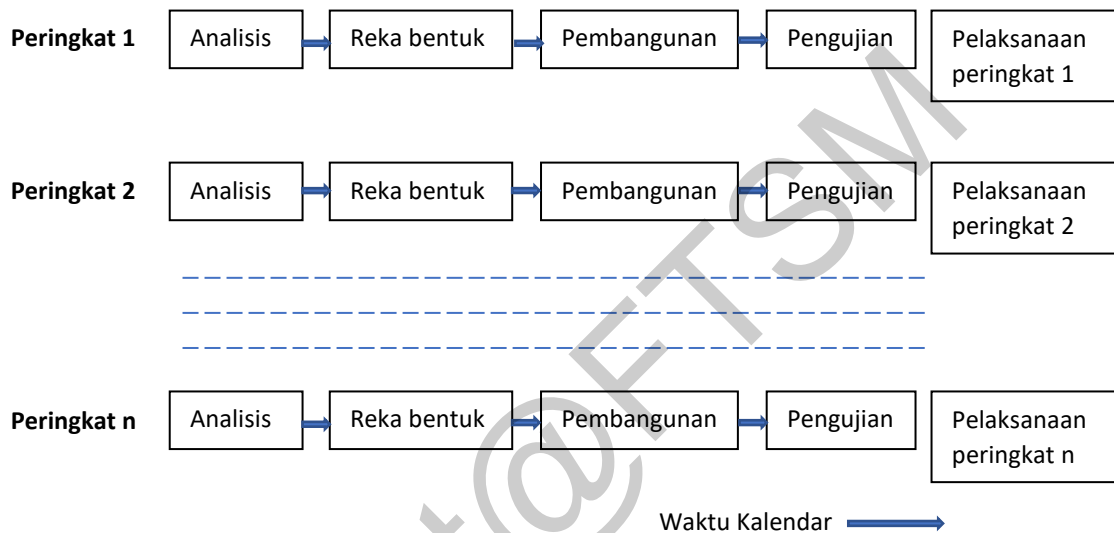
**Peringkat 1** Analisis Reka bentuk Pembangunan Pengujian Pelaksanaan peringkat 1

**Peringkat 2** Analisis Reka bentuk Pembangunan Pengujian Pelaksanaan peringkat 2

**Peringkat n** Analisis Reka bentuk Pembangunan Pengujian Pelaksanaan peringkat n

Waktu Kalendar

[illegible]@FTSM